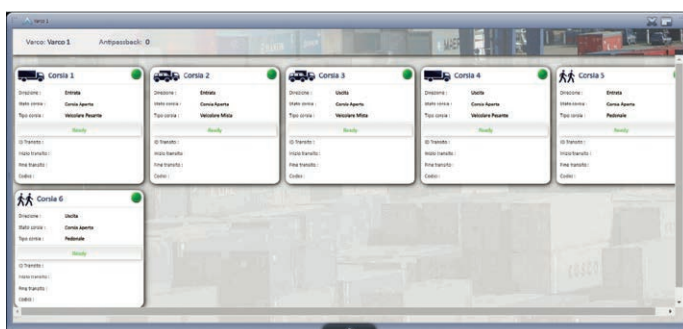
Varco 1

Varco: Varco 1 Antipassback: 0

Corsia 1
Direzione: Entrata
Stato corsia: Corsia Aperta
Tipo corsia: Veicolare Pesante
Ready
ID Transito:
Inizio transito:
Fine transito:
Codice:

Corsia 2
Direzione: Entrata
Stato corsia: Corsia Aperta
Tipo corsia: Veicolare Mista
Ready
ID Transito:
Inizio transito:
Fine transito:
Codice:

Corsia 3
Direzione: Uscita
Stato corsia: Corsia Aperta
Tipo corsia: Veicolare Mista
Ready
ID Transito:
Inizio transito:
Fine transito:
Codice:

Corsia 4
Direzione: Uscita
Stato corsia: Corsia Aperta
Tipo corsia: Veicolare Pesante
Ready
ID Transito:
Inizio transito:
Fine transito:
Codice:

Corsia 5
Direzione: Entrata
Stato corsia: Corsia Aperta
Tipo corsia: Pedonale
Ready
ID Transito:
Inizio transito:
Fine transito:
Codice:

Corsia 6
Direzione: Uscita
Stato corsia: Corsia Aperta
Tipo corsia: Pedonale
Ready
ID Transito:
Inizio transito:
Fine transito:
Codice: